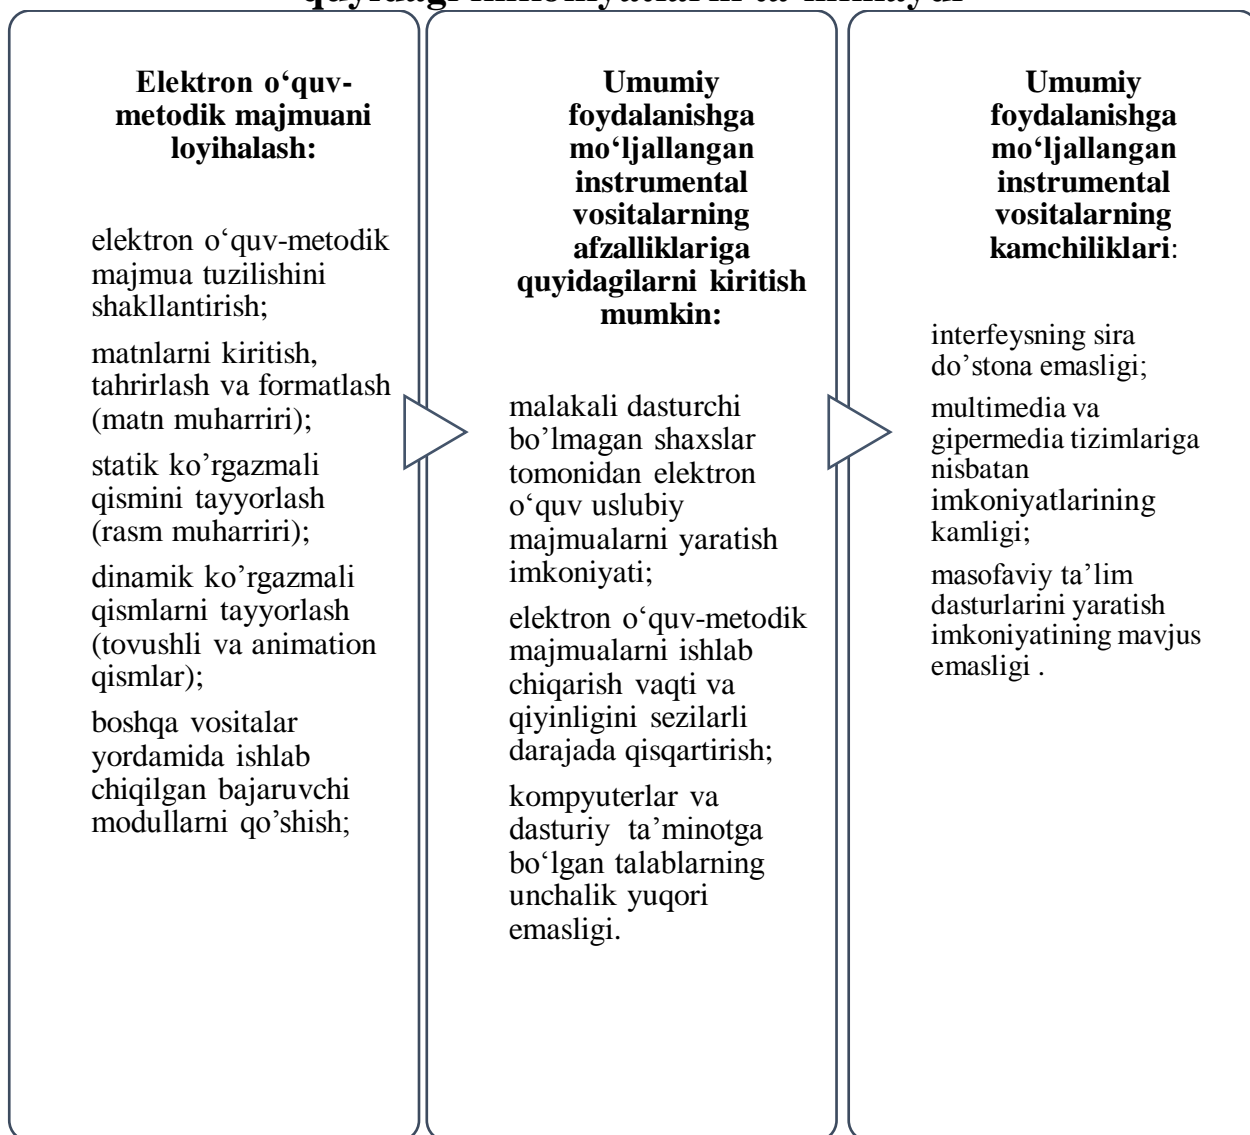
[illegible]

Elektron o‘quv-metodik majmuani loyihalash:

elektron o‘quv-metodik majmua tuzilishini shakllantirish;

matnlarni kiritish, tahrirlash va formatlash (matn muharriri);

statik ko’rgazmali qismini tayyorlash (rasm muharriri);

dinamik ko’rgazmali qismlarni tayyorlash (tovushli va animation qismlar);

boshqa vositalar yordamida ishlab chiqilgan bajaruvchi modullarni qo’shish;

Umumiy foydalanishga mo‘ljallangan instrumental vositalarning afzalliklariga quyidagilarni kiritish mumkin:

malakali dasturchi bo’lmagan shaxslar tomonidan elektron o‘quv uslubiy majmualarni yaratish imkoniyati;

elektron o‘quv-metodik majmualarni ishlab chiqarish vaqti va qiyinligini sezilarli darajada qisqartirish;

kompyuterlar va dasturiy ta’minotga bo‘lgan talablarning unchalik yuqori emasligi.

Umumiy foydalanishga mo‘ljallangan instrumental vositalarning kamchiliklari:

interfeysning sira do’stona emasligi;

multimedia va gipermedia tizimlariga nisbatan imkoniyatlarining kamligi;

masofaviy ta’lim dasturlarini yaratish imkoniyatining mavjus emasligi .